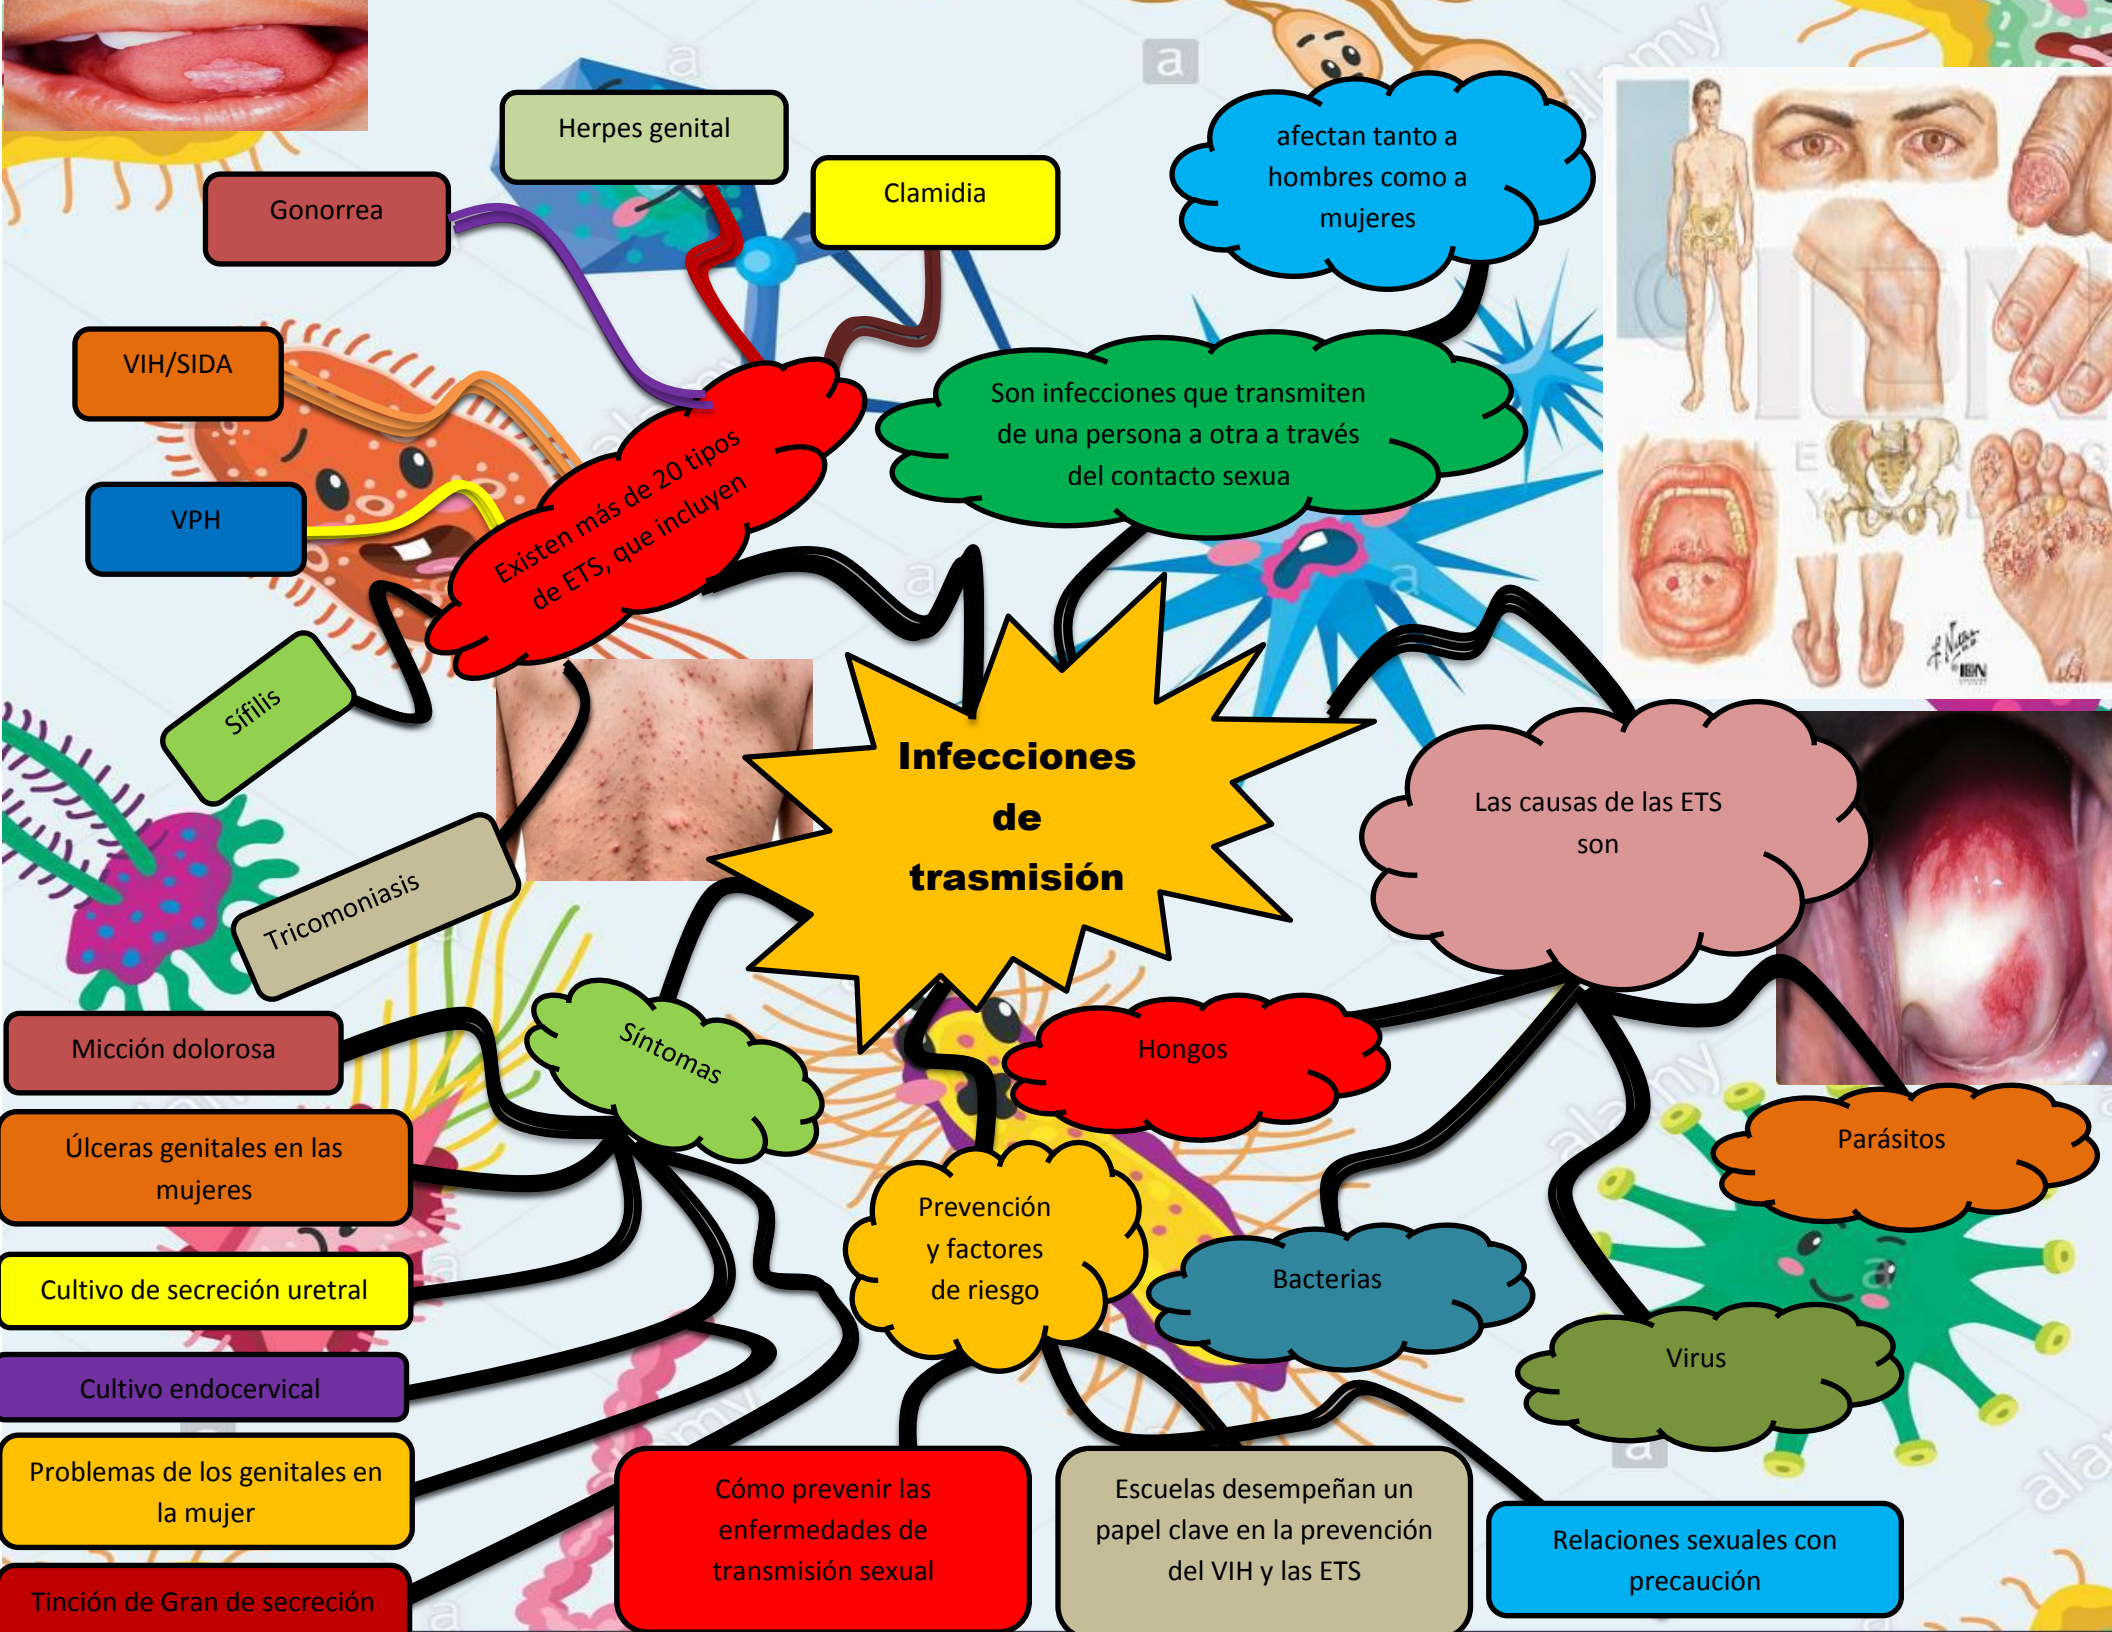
Infecciones de trasmisión

Existen más de 20 tipos de ETS, que incluyen

Herpes genital

Clamidia

Gonorrea

VIH/SIDA

VPH

Sífilis

Tricomoniasis

afectan tanto a hombres como a mujeres

Son infecciones que transmiten de una persona a otra a través del contacto sexua

Las causas de las ETS son

Hongos

Parásitos

Bacterias

Virus

Síntomas

Micción dolorosa

Úlceras genitales en las mujeres

Cultivo de secreción uretral

Cultivo endocervical

Problemas de los genitales en la mujer

Tinción de Gran de secreción

Prevención y factores de riesgo

Cómo prevenir las enfermedades de transmisión sexual

Escuelas desempeñan un papel clave en la prevención del VIH y las ETS

Relaciones sexuales con precaución